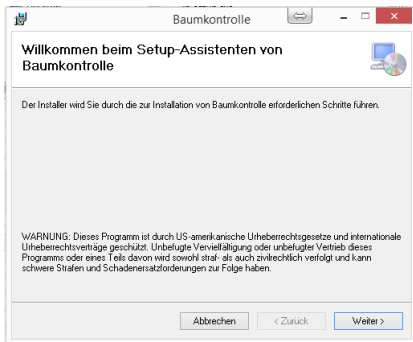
Baumkontrolle

Willkommen beim Setup-Assistenten von Baumkontrolle

Der Installer wird Sie durch die zur Installation von Baumkontrolle erforderlichen Schritte führen.

WARNUNG: Dieses Programm ist durch US-amerikanische Urheberrechtsgesetze und internationale Urheberrechtsverträge geschützt. Unbefugte Vervielfältigung oder unbefugter Vertrieb dieses Programms oder eines Teils davon wird sowohl straf- als auch zivilrechtlich verfolgt und kann schwere Strafen und Schadenersatzforderungen zur Folge haben.

Abbrechen
< Zurück
Weiter >